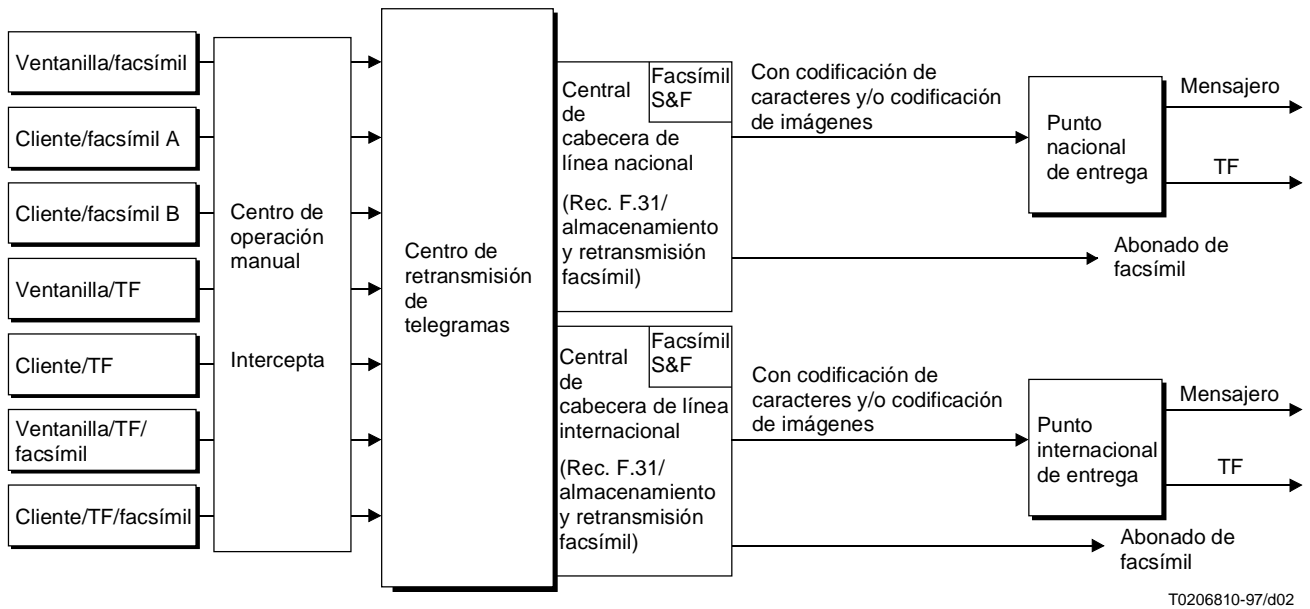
Ventanilla/facsímil

Cliente/facsímil A

Cliente/facsímil B

Ventanilla/TF

Cliente/TF

Ventanilla/TF/ facsímil

Cliente/TF/facsímil

Centro de operación manual

Intercepta

Centro de retransmisión de telegramas

Central de cabecera de línea nacional

Facsímil S&F

(Rec. F.31/ almacenamiento y retransmisión facsímil)

Con codificación de caracteres y/o codificación de imágenes

Punto nacional de entrega

Mensajero

TF

Abonado de facsímil

Central de cabecera de línea internacional

Facsímil S&F

(Rec. F.31/ almacenamiento y retransmisión facsímil)

Con codificación de caracteres y/o codificación de imágenes

Punto internacional de entrega

Mensajero

TF

Abonado de facsímil

T0206810-97/d02